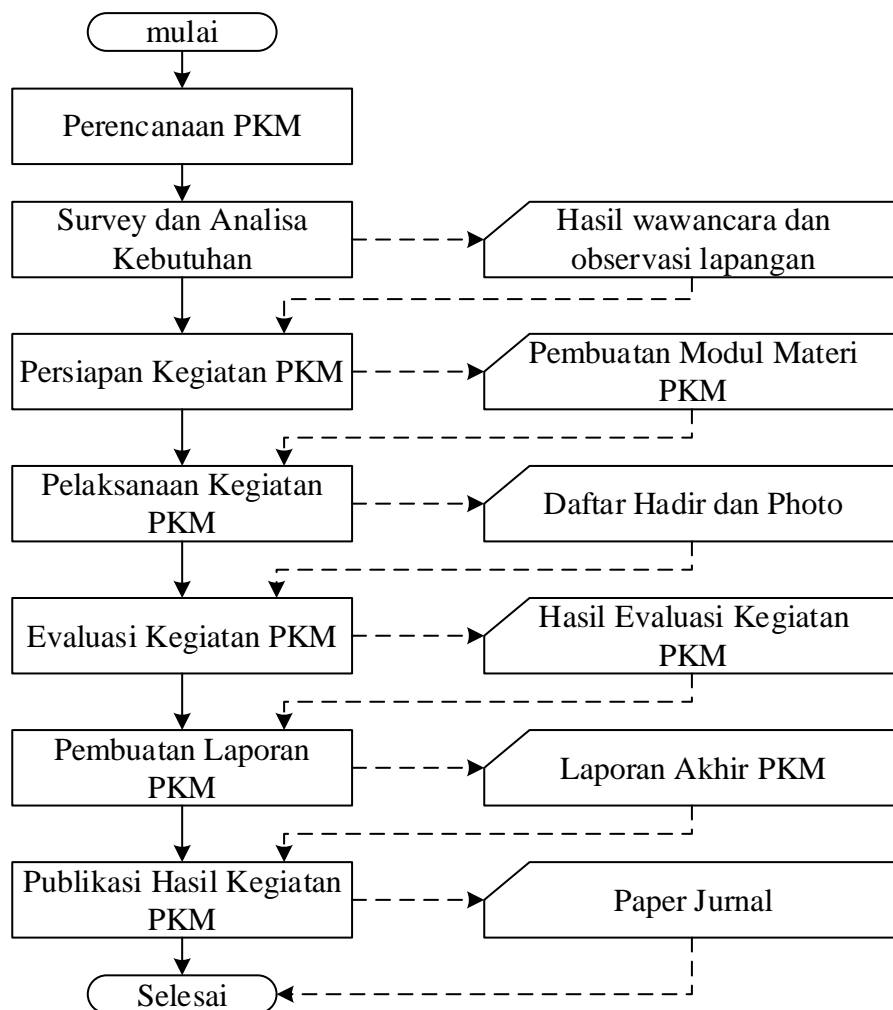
mulai

Perencanaan PKM

Survey dan Analisa Kebutuhan

Hasil wawancara dan observasi lapangan

Persiapan Kegiatan PKM

Pembuatan Modul Materi PKM

Pelaksanaan Kegiatan PKM

Daftar Hadir dan Photo

Evaluasi Kegiatan PKM

Hasil Evaluasi Kegiatan PKM

Pembuatan Laporan PKM

Laporan Akhir PKM

Publikasi Hasil Kegiatan PKM

Paper Jurnal

Selesai